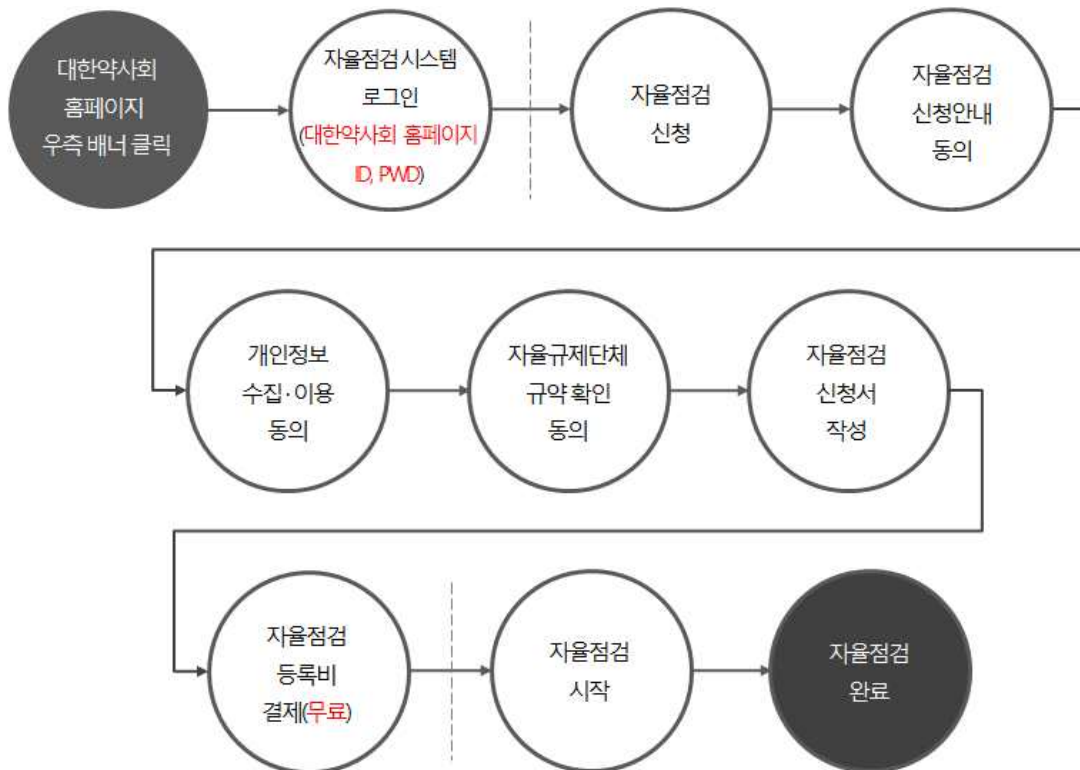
대한약사회 홈페이지 우측 배너 클릭

자율점검 시스템 로그인 (대한약사회 홈페이지 ID, PWD)

자율점검 신청

자율점검 신청안내 동의

개인정보 수집·이용 동의

자율규제단체 규약 확인 동의

자율점검 신청서 작성

자율점검 등록비 결제(무료)

자율점검 시작

자율점검 완료